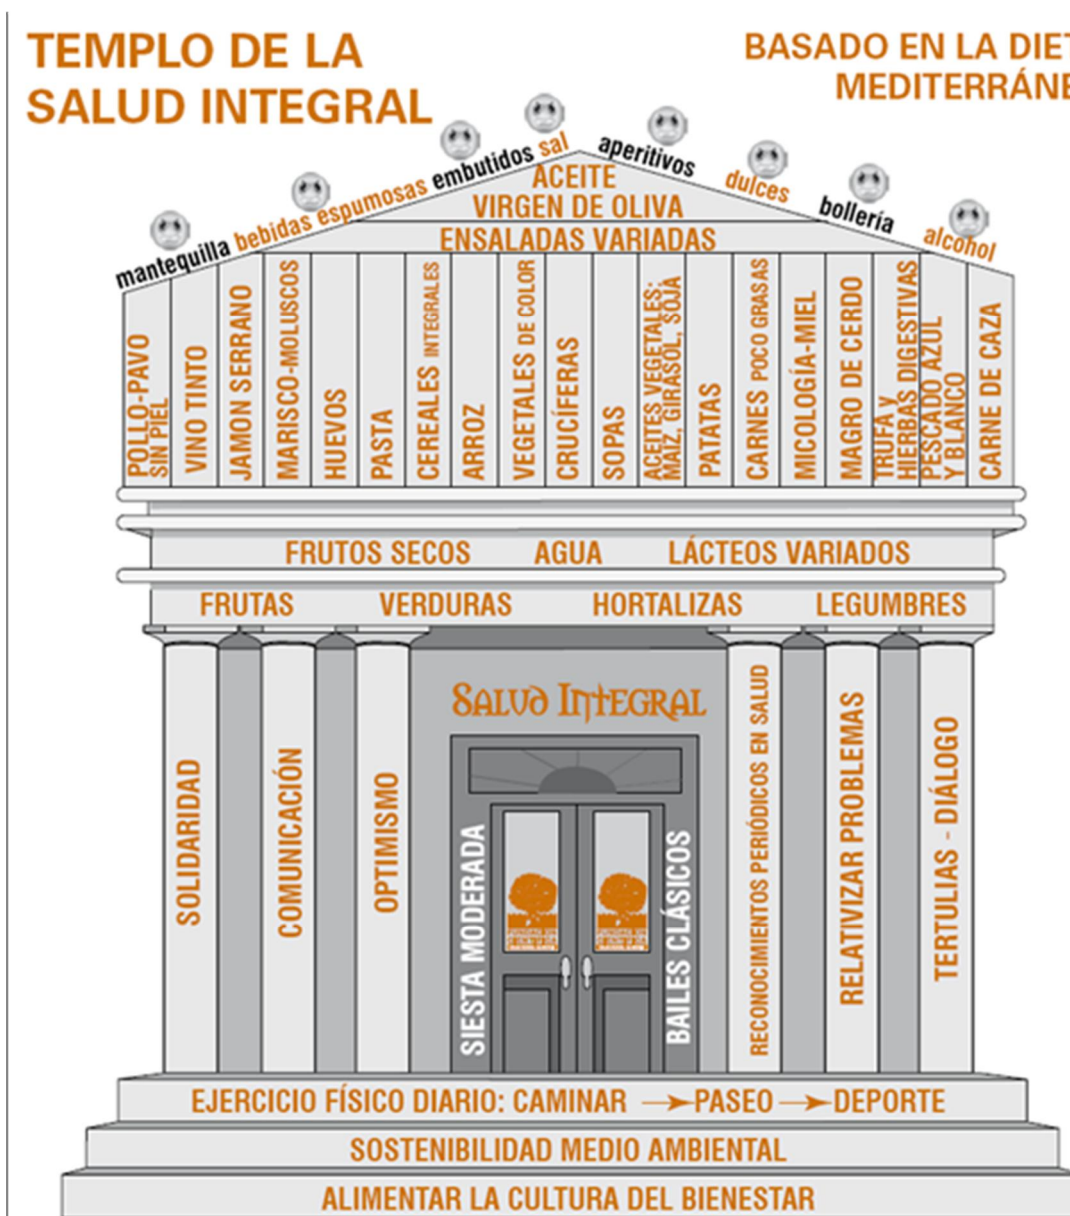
TEMPLO DE LA SALUD INTEGRAL

BASADO EN LA DIET MEDITERRÁNE

mantequilla bebidas espumosas embutidos sal aperitivos dulces bollería alcohol

ACEITE VIRGEN DE OLIVA
ENSALADAS VARIADAS

POLLO-PAVO SIN PIEL
VINO TINTO
JAMON SERRANO
MARISCO-MOLUSCOS
HUEVOS
PASTA
CEREALES INTEGRALES
ARROZ
VEGETALES DE COLOR
CRUCÍFERAS
SOPAS
ACEITES VEGETALES: MAIZ, GIRASOL, SOJA
PATATAS
CARNES POCO GRASAS
MICOLOGÍA-MIEL
MAGRO DE CERDO
TRUFA Y HIERBAS DIGESTIVAS
PESCADO AZUL Y BLANCO
CARNE DE CAZA

FRUTOS SECOS AGUA LÁCTEOS VARIADOS

FRUTAS VERDURAS HORTALIZAS LEGUMBRES

SALUD INTEGRAL

SOLIDARIDAD
COMUNICACIÓN
OPTIMISMO
SIESTA MODERADA
BAILES CLÁSICOS
RECONOCIMIENTOS PERIÓDICOS EN SALUD
RELATIVIZAR PROBLEMAS
TERTULIAS - DIÁLOGO

EJERCICIO FÍSICO DIARIO: CAMINAR → PASEO → DEPORTE
SOSTENIBILIDAD MEDIO AMBIENTAL
ALIMENTAR LA CULTURA DEL BIENESTAR